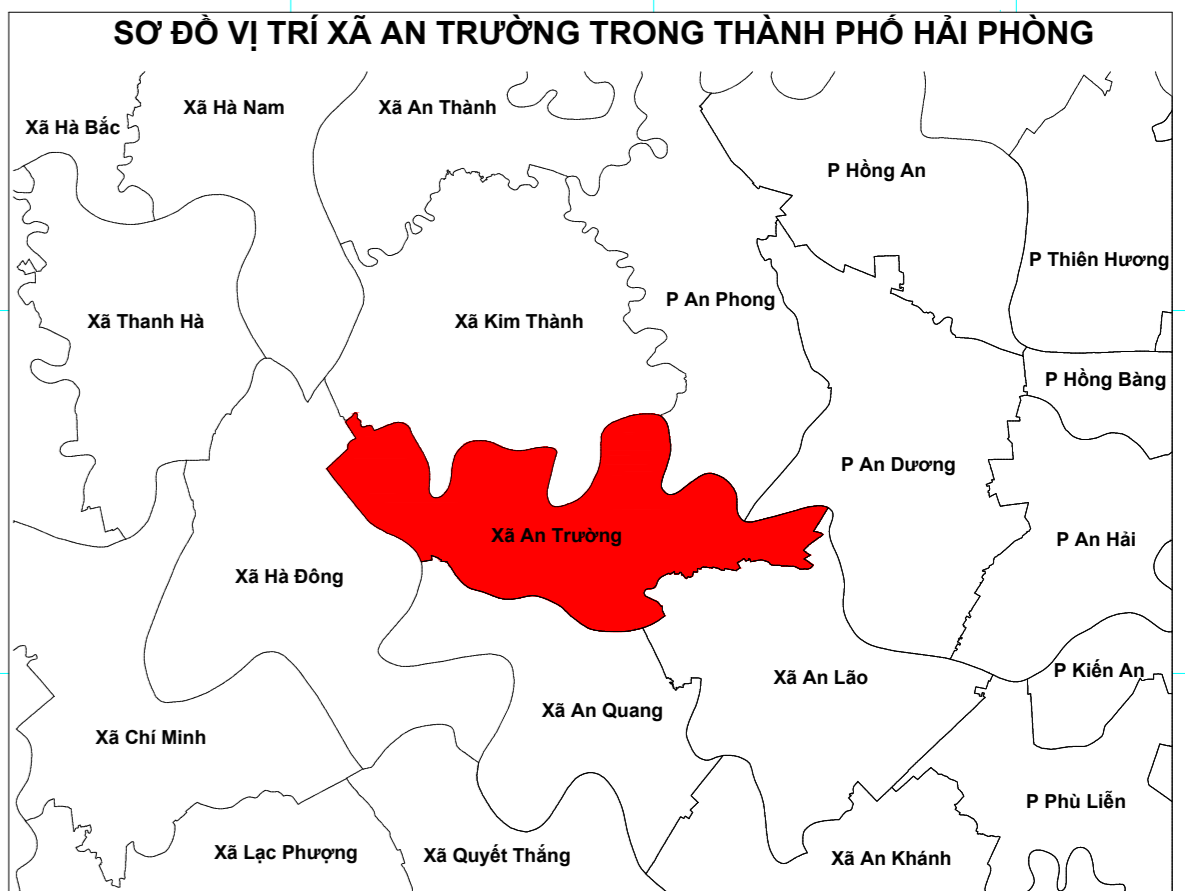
SƠ ĐỒ VỊ TRÍ XÃ AN TRƯỜNG TRONG THÀNH PHỐ HẢI PHÒNG

Xã Hà Bắc
Xã Hà Nam
Xã An Thành
P Hồng An
P Thiên Hương
P An Phong
Xã Thanh Hà
Xã Kim Thành
P Hồng Bàng
P An Dương
Xã An Trường
P An Hải
Xã Hà Đông
Xã An Lão
P Kiến An
Xã An Quang
Xã Chí Minh
P Phù Liễn
Xã Lạc Phượng
Xã Quyết Thắng
Xã An Khánh